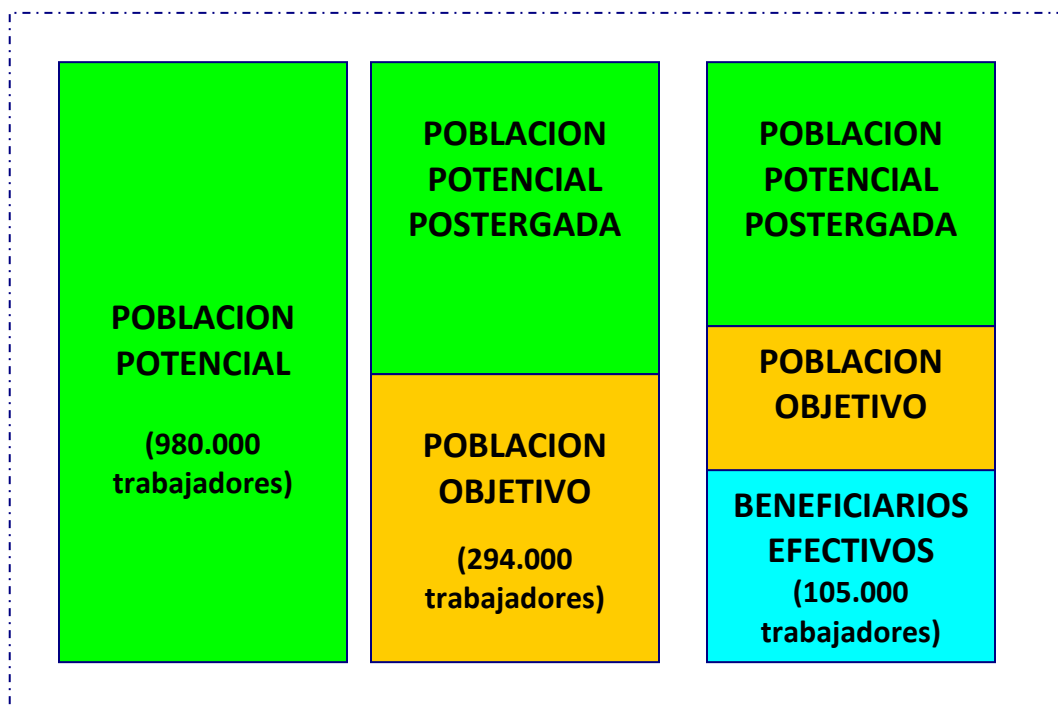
POBLACION POTENCIAL

(980.000 trabajadores)

POBLACION POTENCIAL POSTERGADA

POBLACION OBJETIVO

(294.000 trabajadores)

POBLACION POTENCIAL POSTERGADA

POBLACION OBJETIVO

BENEFICIARIOS EFECTIVOS

(105.000 trabajadores)